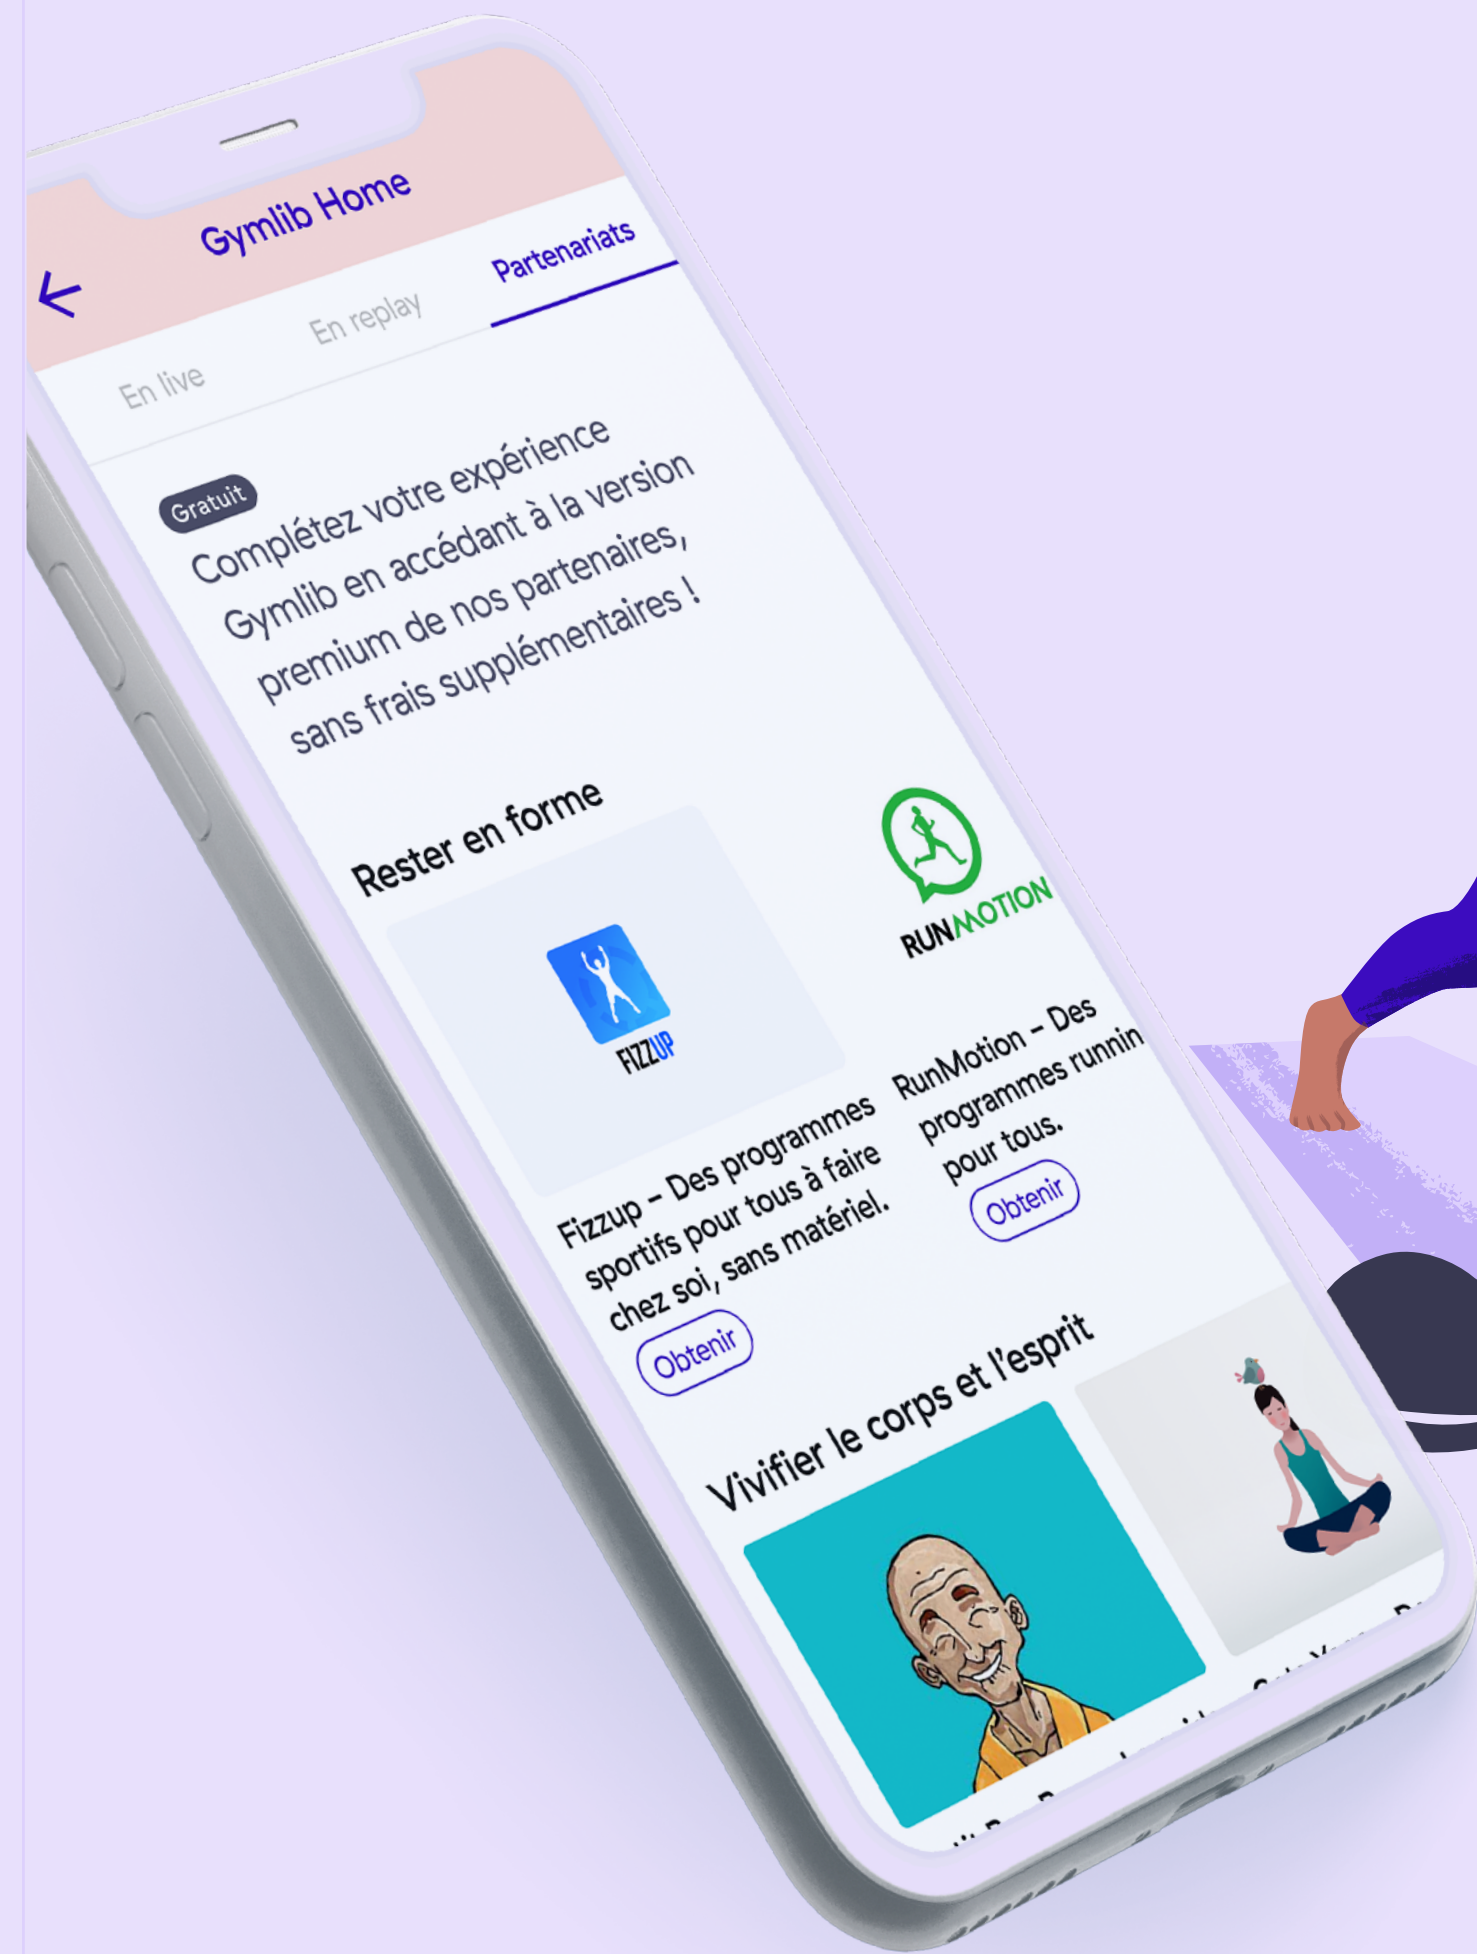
Gymlib Home

En live
En replay
Partenariats

Gratuit
Complétez votre expérience Gymlib en accédant à la version premium de nos partenaires, sans frais supplémentaires !

Rester en forme

FIZZUP
Fizzup - Des programmes sportifs pour tous à faire chez soi, sans matériel.
Obtenir

RUNMOTION
RunMotion - Des programmes runnin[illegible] pour tous.
Obtenir

Vivifier le corps et l'esprit